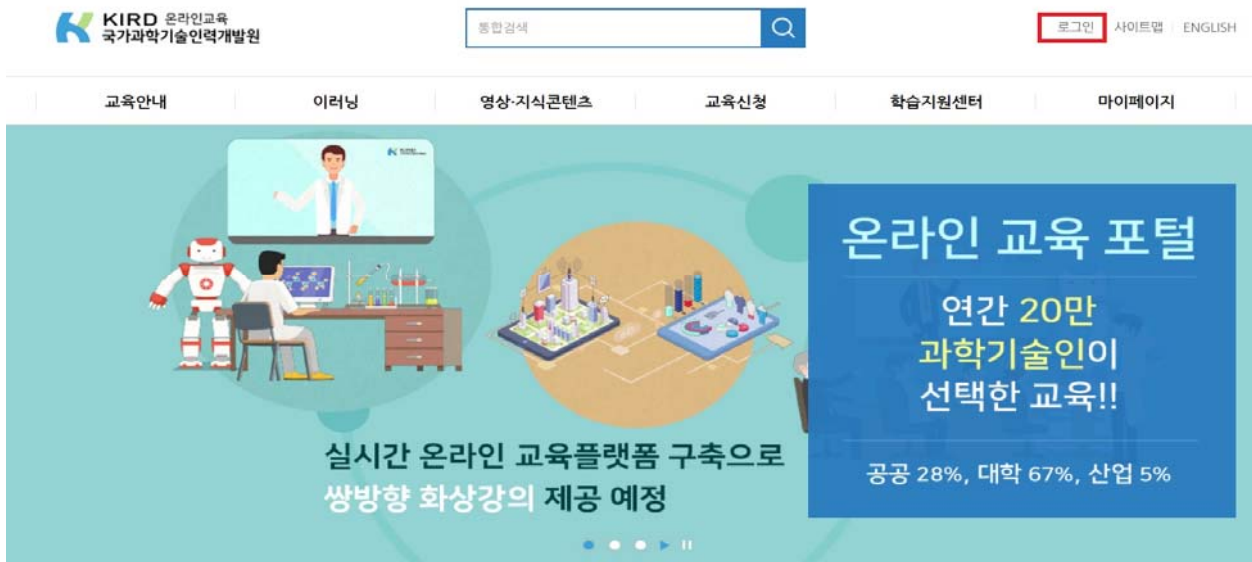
KIRD 온라인교육
국가과학기술인력개발원

통합검색

로그인 사이트맵 ENGLISH

교육안내 이러닝 영상·지식콘텐츠 교육신청 학습지원센터 마이페이지

온라인 교육 포털

연간 20만
과학기술인이
선택한 교육!!

공공 28%, 대학 67%, 산업 5%

실시간 온라인 교육플랫폼 구축으로
쌍방향 화상강의 제공 예정